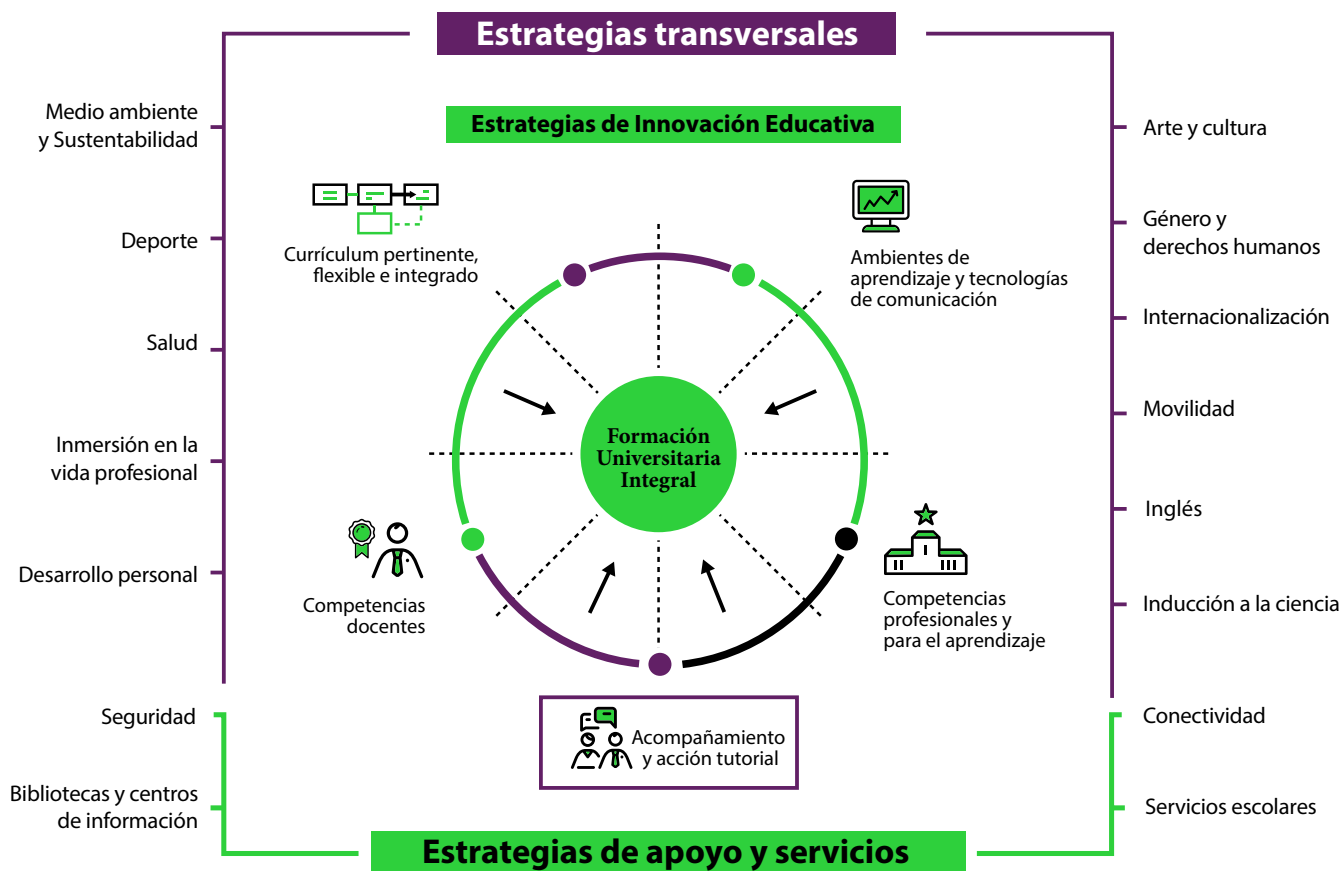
Estrategias transversales

Medio ambiente y Sustentabilidad

Deporte

Salud

Inmersión en la vida profesional

Desarrollo personal

Estrategias de Innovación Educativa

Currículum pertinente, flexible e integrado

Ambientes de aprendizaje y tecnologías de comunicación

Formación Universitaria Integral

Competencias docentes

Competencias profesionales y para el aprendizaje

Acompañamiento y acción tutorial

Arte y cultura

Género y derechos humanos

Internacionalización

Movilidad

Inglés

Inducción a la ciencia

Seguridad

Bibliotecas y centros de información

Conectividad

Servicios escolares

Estrategias de apoyo y servicios